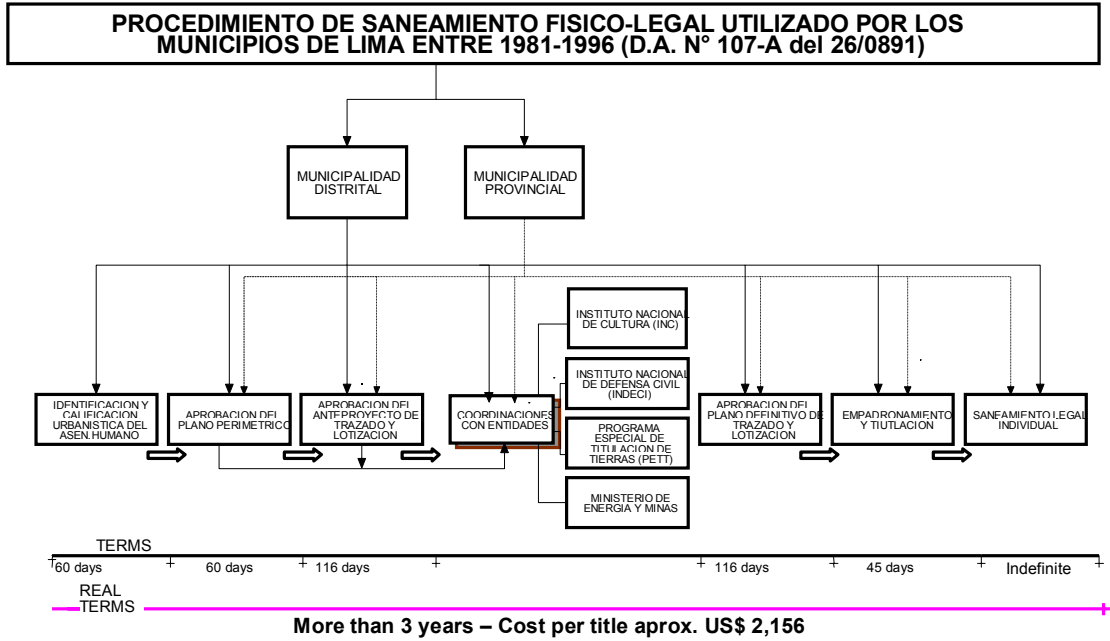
PROCEDIMIENTO DE SANEAMIENTO FISICO-LEGAL UTILIZADO POR LOS MUNICIPIOS DE LIMA ENTRE 1981-1996 (D.A. N° 107-A del 26/0891)

MUNICIPALIDAD DISTRITAL

MUNICIPALIDAD PROVINCIAL

INSTITUTO NACIONAL DE CULTURA (INC)

INSTITUTO NACIONAL DE DEFENSA CIVIL (INDECI)

PROGRAMA ESPECIAL DE TITULACION DE TIERRAS (PETT)

MINISTERIO DE ENERGIA Y MINAS

IDENTIFICACION Y CALIFICACION URBANISTICA DEL ASEN.HUMANO

APROBACION DEL PLANO PERIMETRICO

APROBACION DEL ANTEPROYECTO DE TRAZADO Y LOTIZACION

COORDINACIONES CON ENTIDADES

APROBACION DEL PLANO DEFINITIVO DE TRAZADO Y LOTIZACION

EMPADRONAMIENTO Y TIUTLACION

SANEAMIENTO LEGAL INDIVIDUAL

TERMS

60 days

60 days

116 days

116 days

45 days

Indefinite

REAL TERMS

More than 3 years – Cost per title aprox. US$ 2,156